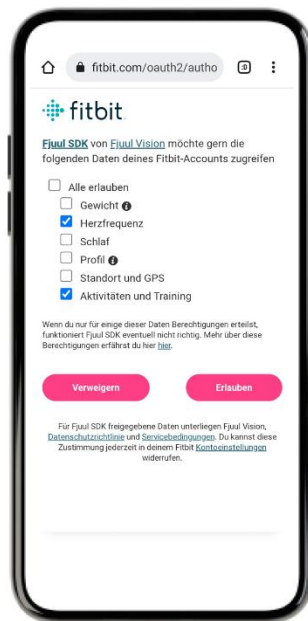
fitbit.com/oauth2/autho

:0

fitbit

Fjuul SDK von Fjuul Vision möchte gern die folgenden Daten deines Fitbit-Accounts zugreifen

Alle erlauben

Gewicht

Herzfrequenz

Schlaf

Profil

Standort und GPS

Aktivitäten und Training

Wenn du nur für einige dieser Daten Berechtigungen erteilst, funktioniert Fjuul SDK eventuell nicht richtig. Mehr über diese Berechtigungen erfährst du hier hier.

Verweigern

Erlauben

Für Fjuul SDK freigegebene Daten unterliegen Fjuul Vision, Datenschutzrichtlinie und Servicebedingungen. Du kannst diese Zustimmung jederzeit in deinem Fitbit Kontoeinstellungen widerrufen.